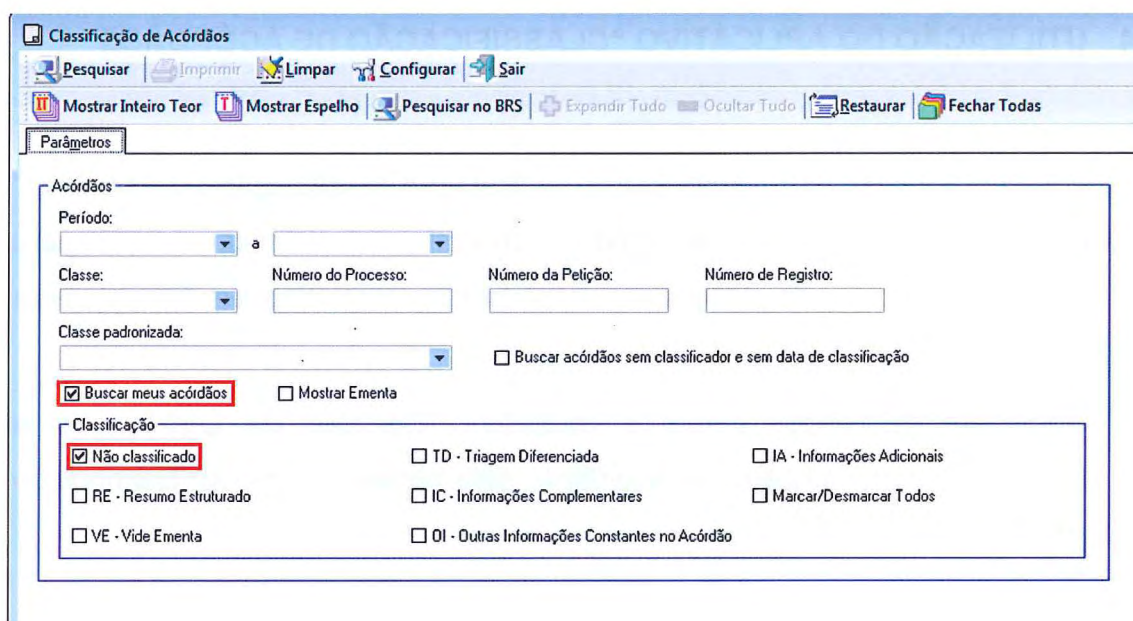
Classificação de Acórdãos

Pesquisar | Imprimir | Limpar | Configurar | Sair

Mostrar Inteiro Teor | Mostrar Espelho | Pesquisar no BRS | Expandir Tudo | Ocultar Tudo | Restaurar | Fechar Todas

Parâmetros

Acórdãos

Período:

a

Classe:

Número do Processo:

Número da Petição:

Número de Registro:

Classe padronizada:

☐ Buscar acórdãos sem classificador e sem data de classificação

☑ Buscar meus acórdãos

☐ Mostrar Ementa

Classificação

☑ Não classificado

☐ TD - Triagem Diferenciada

☐ IA - Informações Adicionais

☐ RE - Resumo Estruturado

☐ IC - Informações Complementares

☐ Marcar/Desmarcar Todos

☐ VE - Vide Ementa

☐ OI - Outras Informações Constantes no Acórdão